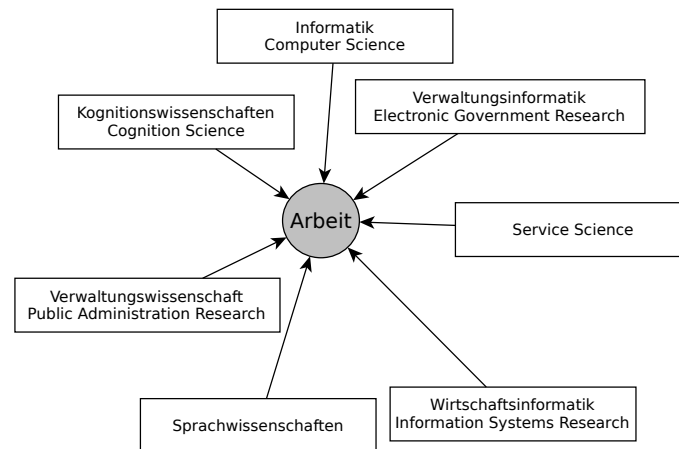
Informatik
Computer Science

Kognitionswissenschaften
Cognition Science

Verwaltungsinformatik
Electronic Government Research

Arbeit

Service Science

Verwaltungswissenschaft
Public Administration Research

Wirtschaftsinformatik
Information Systems Research

Sprachwissenschaften